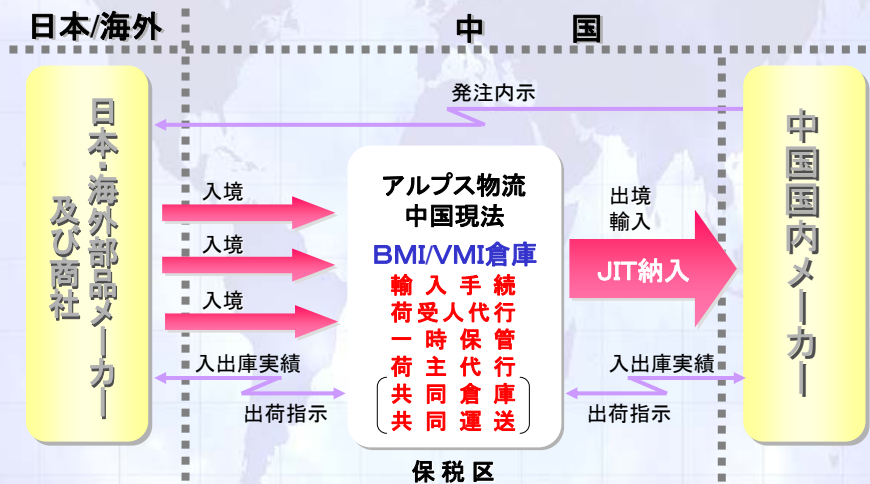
日本/海外

中　国

日本・海外部品メーカー及び商社

発注内示

中国国内メーカー

入境

入境

入境

アルプス物流中国現法

BMI/VMI倉庫

輸入手続

荷受人代行

一時保管

荷主代行

共同倉庫

共同運送

出境輸入

JIT納入

入出庫実績

出荷指示

入出庫実績

出荷指示

保税区